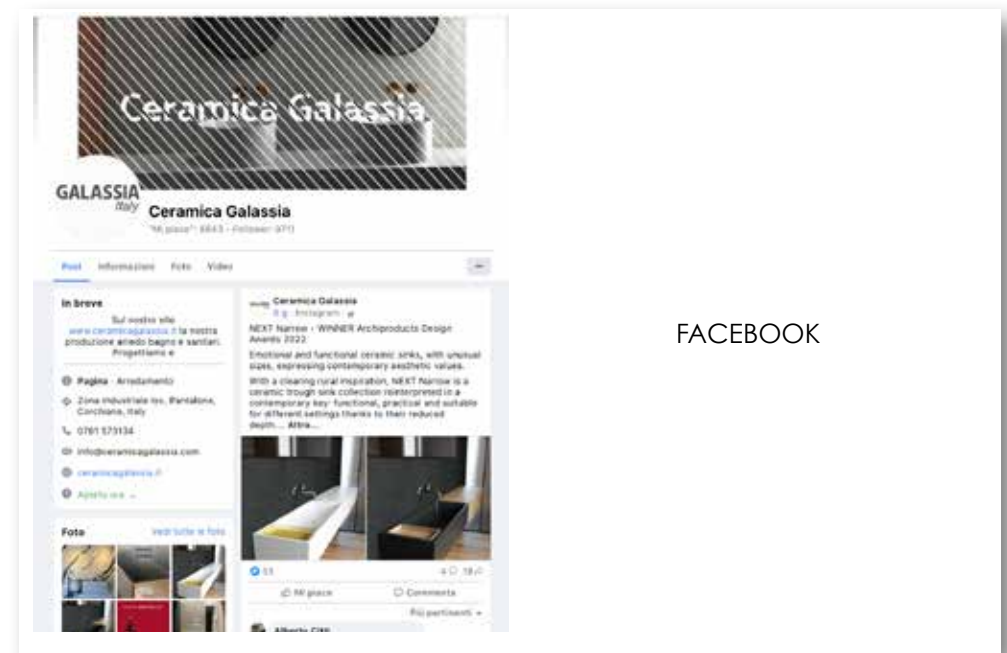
Ceramica Galassia

GALASSIA
Italy

Ceramica Galassia

"Mi piace": 6843 · Follower: 9711

Post Informazioni Foto Video

In breve

Sul nostro sito www.ceramicagalassia.it la nostra produzione arredo bagno e sanitari. Progettiamo e

Pagina · Arredamento

Zona Industriale loc. Pantalone, Corchiano, Italy

0761 573134

info@ceramicagalassia.com

ceramicagalassia.it

Aperto ora

Foto Vedi tutte le foto

Ceramica Galassia
8 g · Instagram

NEXT Narrow - WINNER Archiproducts Design Awards 2022

Emotional and functional ceramic sinks, with unusual sizes, expressing contemporary aesthetic values.

With a clearing rural inspiration, NEXT Narrow is a ceramic trough sink collection reinterpreted in a contemporary key: functional, practical and suitable for different settings thanks to their reduced depth... Altro...

53

4 18

Mi piace

Commenta

Più pertinenti

Alberto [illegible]

FACEBOOK